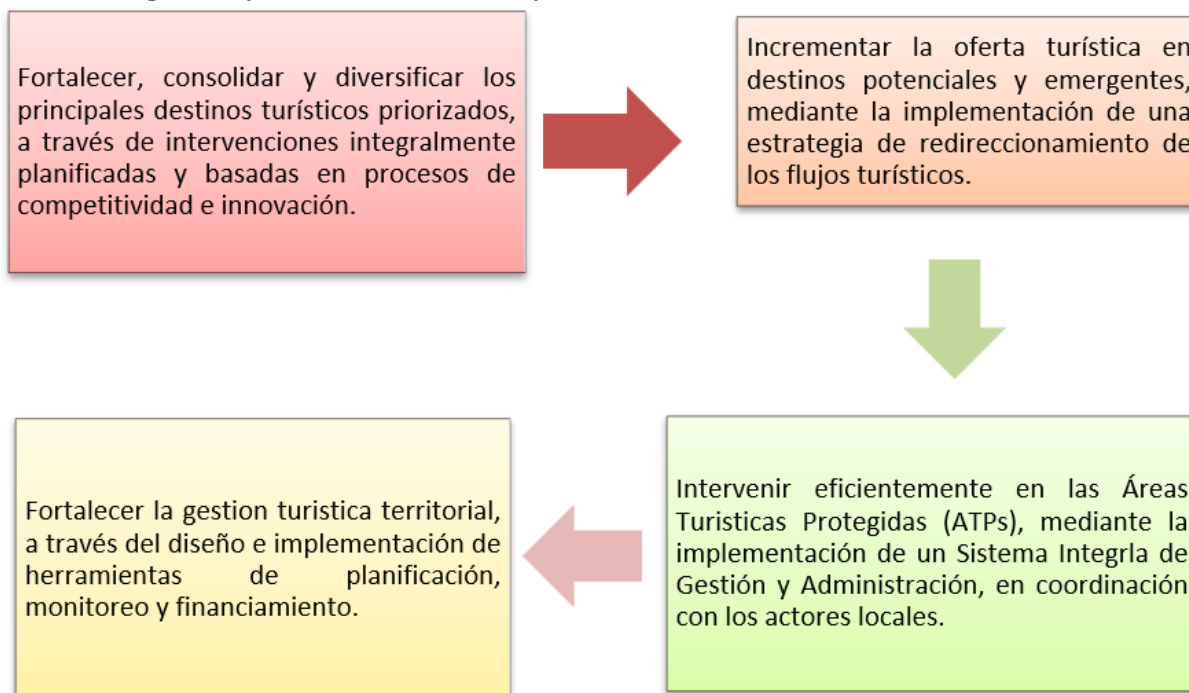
Fortalecer, consolidar y diversificar los principales destinos turísticos priorizados, a través de intervenciones integralmente planificadas y basadas en procesos de competitividad e innovación.

Incrementar la oferta turística en destinos potenciales y emergentes, mediante la implementación de una estrategia de redireccionamiento de los flujos turísticos.

Intervenir eficientemente en las Áreas Turisticas Protegidas (ATPs), mediante la implementación de un Sistema Integrla de Gestión y Administración, en coordinación con los actores locales.

Fortalecer la gestion turistica territorial, a través del diseño e implementación de herramientas de planificación, monitoreo y financiamiento.